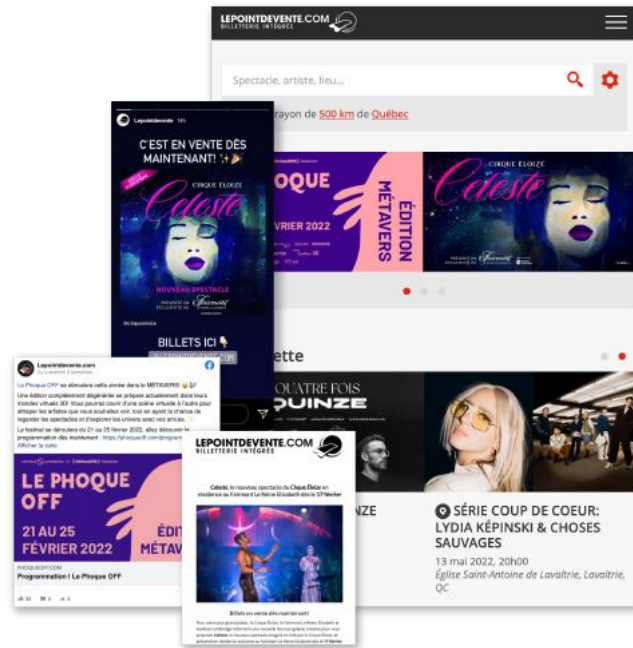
LEPOINTDEVENTE.COM
BILLETTERIE INTÉGRÉE

Spectacle, artiste, lieu...

rayon de 500 km de Québec

OQUE
VRIER 2022
ÉDITION MÉTAVERS

Celeste

ette

QUATRE FOIS
UINZE

NZE

SÉRIE COUP DE COEUR: LYDIA KÉPINSKI & CHOSES SAUVAGES

13 mai 2022, 20h00
Église Saint-Antoine de Lavaltrie, Lavaltrie, QC

Lepointdevente

C'EST EN VENTE DÈS MAINTENANT! ✨🎉

CIRQUE ÉLOIZE
Celeste
NOUVEAU SPECTACLE

BILLETS ICI 👇

Lepointdevente.com

Le Phoque OFF se déroulera cette année dans le MÉTAVERS! 🦭

Une édition complètement dégénérée se prépare actuellement dans leurs mondes virtuels 3D! Vous pourrez courir d'une scène virtuelle à l'autre pour attraper les artistes que vous souhaitez voir, tout en ayant la chance de regarder les spectacles et d'explorer les univers avec vos amis.

Le festival se déroulera du 21 au 25 février 2022, allez découvrir la programmation dès maintenant : https://phoqueoff.com/programmation
Afficher la suite

LE PHOQUE OFF
21 AU 25 FÉVRIER 2022
ÉDI MÉTAV

PHOQUEOFF.COM
Programmation | Le Phoque OFF

LEPOINTDEVENTE.COM
BILLETTERIE INTÉGRÉE

Celeste, le nouveau spectacle du Cirque Éloize en résidence au Fairmont Le Reine Elizabeth dès le 17 février

Billets en vente dès maintenant!

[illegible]